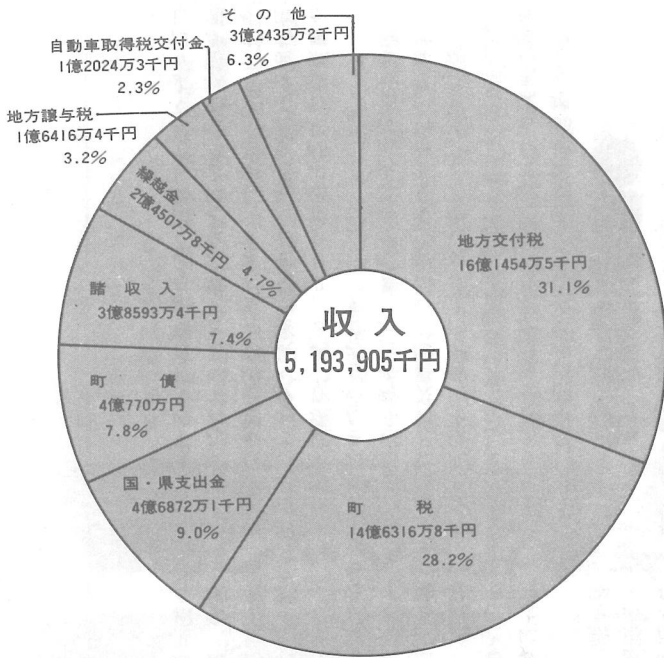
その他
3億2435万2千円
6.3%

自動車取得税交付金
1億2024万3千円
2.3%

地方譲与税
1億6416万4千円
3.2%

繰越金
2億4507万8千円
4.7%

諸収入
3億8593万4千円
7.4%

町債
4億770万円
7.8%

国・県支出金
4億6872万1千円
9.0%

町税
14億6316万8千円
28.2%

地方交付税
16億1454万5千円
31.1%

収入
5,193,905千円